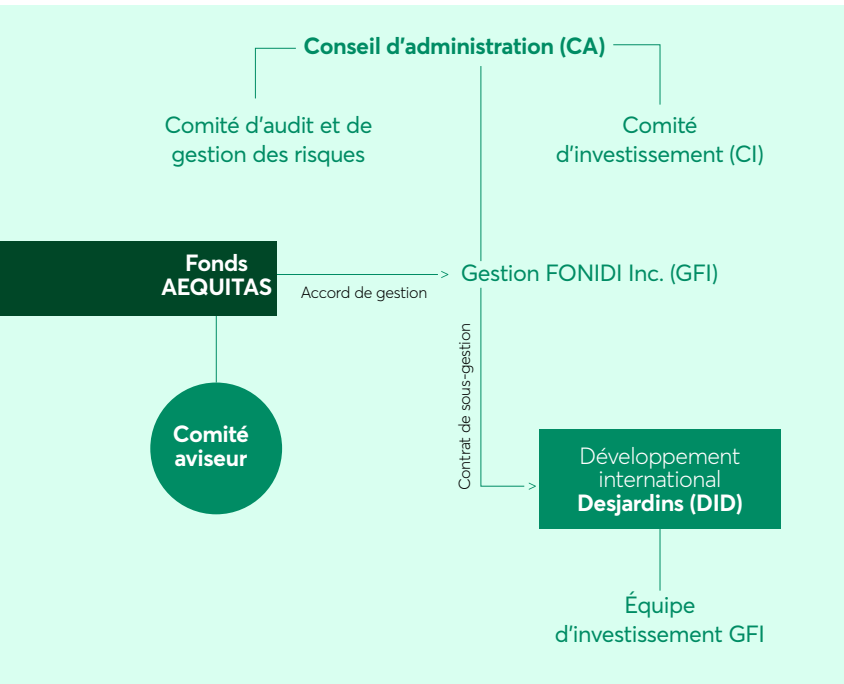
Conseil d'administration (CA)

Comité d'audit et de gestion des risques

Comité d'investissement (CI)

Fonds AEQUITAS

Accord de gestion

Gestion FONIDI Inc. (GFI)

Contrat de sous-gestion

Comité aviseur

Développement international Desjardins (DID)

Équipe d'investissement GFI